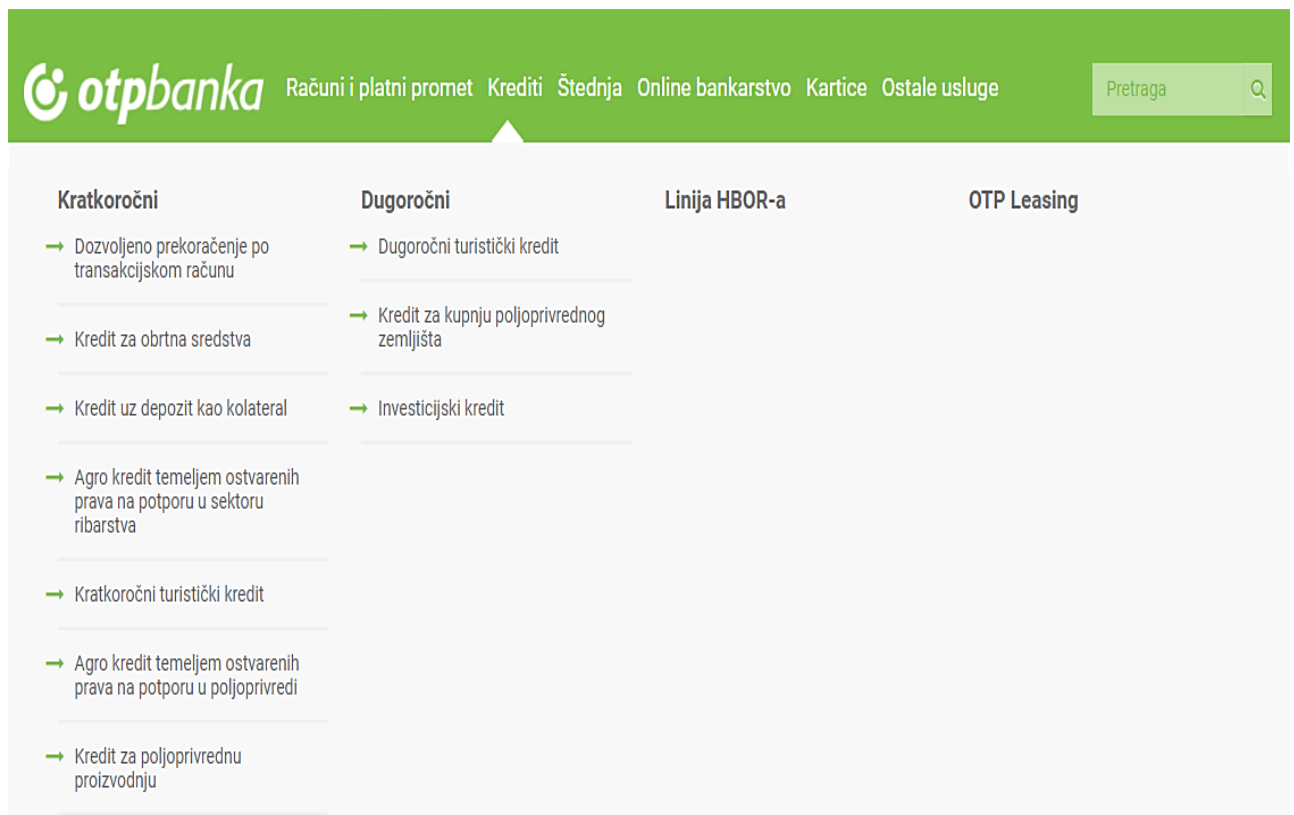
otpbanka Računi i platni promet Krediti Štednja Online bankarstvo Kartice Ostale usluge

Pretraga

Kratkoročni

→ Dozvoljeno prekoračenje po transakcijskom računu

→ Kredit za obrtna sredstva

→ Kredit uz depozit kao kolateral

→ Agro kredit temeljem ostvarenih prava na potporu u sektoru ribarstva

→ Kratkoročni turistički kredit

→ Agro kredit temeljem ostvarenih prava na potporu u poljoprivredi

→ Kredit za poljoprivrednu proizvodnju

Dugoročni

→ Dugoročni turistički kredit

→ Kredit za kupnju poljoprivrednog zemljišta

→ Investicijski kredit

Linija HBOR-a

OTP Leasing